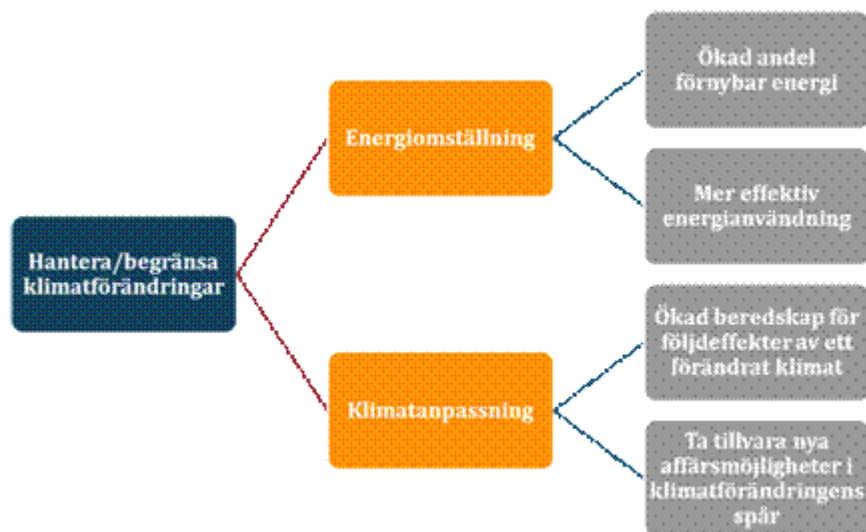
Hantera/begränsa klimatförändringar

Energiomställning

Ökad andel förnybar energi

Mer effektiv energianvändning

Klimatanpassning

Ökad beredskap för följdeffekter av ett förändrat klimat

Ta tillvara nya affärsmöjligheter i klimatförändringens spår